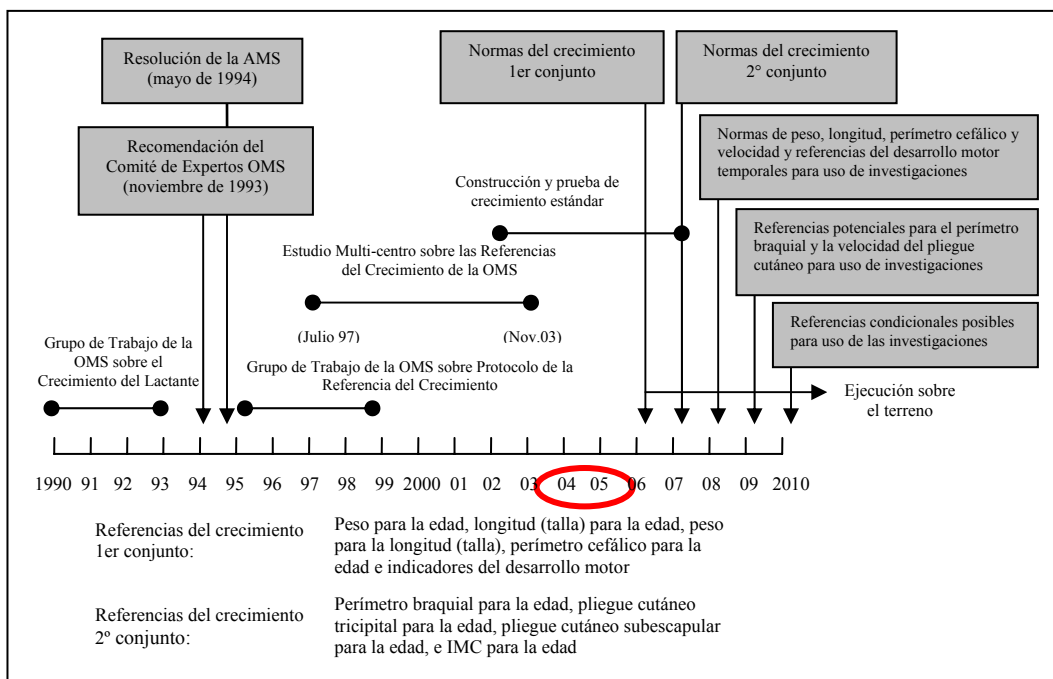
Resolución de la AMS (mayo de 1994)

Recomendación del Comité de Expertos OMS (noviembre de 1993)

Normas del crecimiento 1er conjunto

Normas del crecimiento 2° conjunto

Normas de peso, longitud, perímetro cefálico y velocidad y referencias del desarrollo motor temporales para uso de investigaciones

Construcción y prueba de crecimiento estándar

Referencias potenciales para el perímetro braquial y la velocidad del pliegue cutáneo para uso de investigaciones

Estudio Multi-centro sobre las Referencias del Crecimiento de la OMS

(Julio 97)

(Nov.03)

Referencias condicionales posibles para uso de las investigaciones

Grupo de Trabajo de la OMS sobre el Crecimiento del Lactante

Grupo de Trabajo de la OMS sobre Protocolo de la Referencia del Crecimiento

Ejecución sobre el terreno

1990 91 92 93 94 95 96 97 98 99 2000 01 02 03 04 05 06 07 08 09 2010

Referencias del crecimiento 1er conjunto:

Peso para la edad, longitud (talla) para la edad, peso para la longitud (talla), perímetro cefálico para la edad e indicadores del desarrollo motor

Referencias del crecimiento 2º conjunto:

Perímetro braquial para la edad, pliegue cutáneo tricipital para la edad, pliegue cutáneo subescapular para la edad, e IMC para la edad